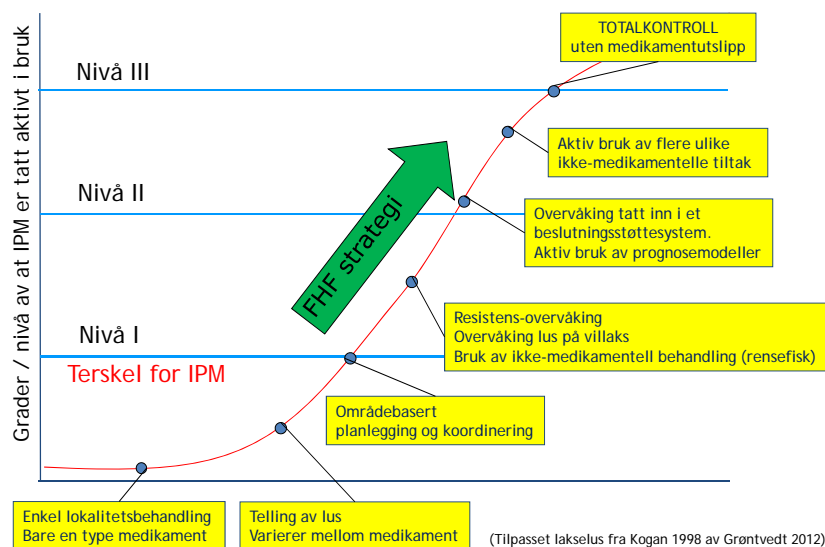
Grader / nivå av at IPM er tatt aktivt i bruk

TOTALKONTROLL
uten medikamentutslipp

Nivå III

Aktiv bruk av flere ulike ikke-medikamentelle tiltak

Nivå II

FHF strategi

Overvåking tatt inn i et beslutningsstøttesystem.
Aktiv bruk av prognosemodeller

Resistens-overvåking
Overvåking lus på villaks
Bruk av ikke-medikamentell behandling (rensefisk)

Nivå I

Terskel for IPM

Områdebasert planlegging og koordinering

Enkel lokalitetsbehandling
Bare en type medikament

Telling av lus
Varierer mellom medikament

(Tilpasset lakselus fra Kogan 1998 av Grøntvedt 2012)